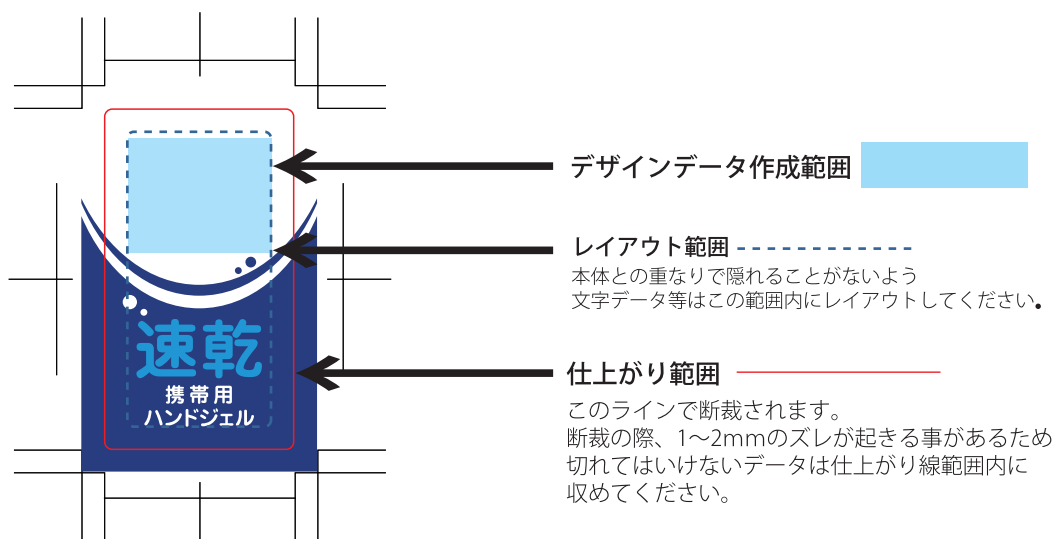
速乾
携帯用
ハンドジェル

デザインデータ作成範囲

レイアウト範囲
本体との重なりで隠れることがないよう
文字データ等はこの範囲内にレイアウトしてください。

仕上がり範囲
このラインで断裁されます。
断裁の際、1〜2mmのズレが起きる事があるため
切れてはいけないデータは仕上がり線範囲内に
収めてください。